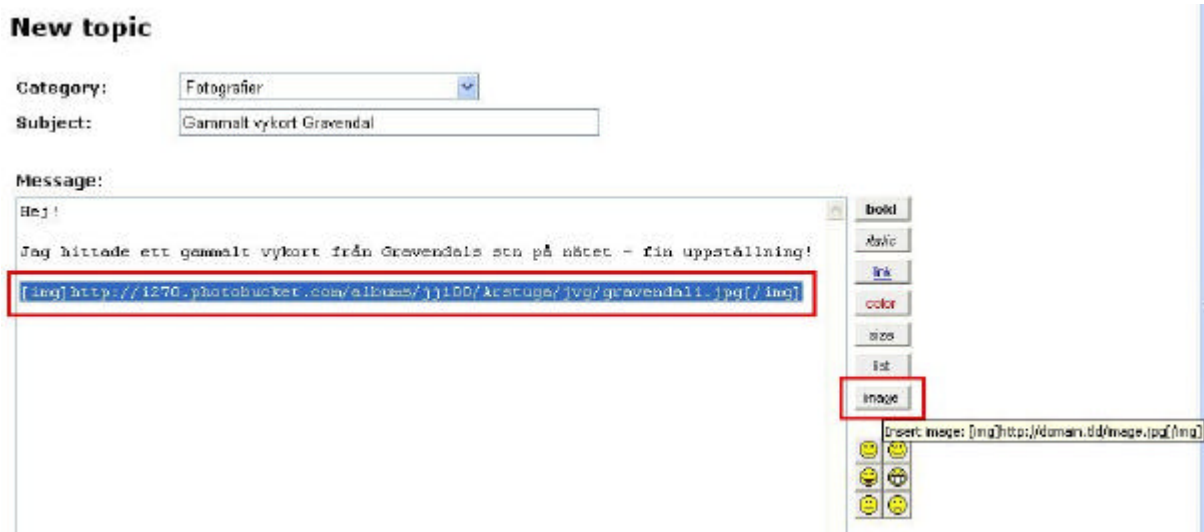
New topic

Category: Fotografier

Subject: Gammalt vykort Gravendal

Message:

Hej!

Jag hittade ett gammalt vykort från Gravendals stn på nätet - fin uppställning!

[img]http://i270.photobucket.com/albums/jj100/krstuga/jvg/gravendal1.jpg[/img]

bold
italic
link
color
size
list
image

Insert image: [img]http://domain.tld/image.jpg[/img]